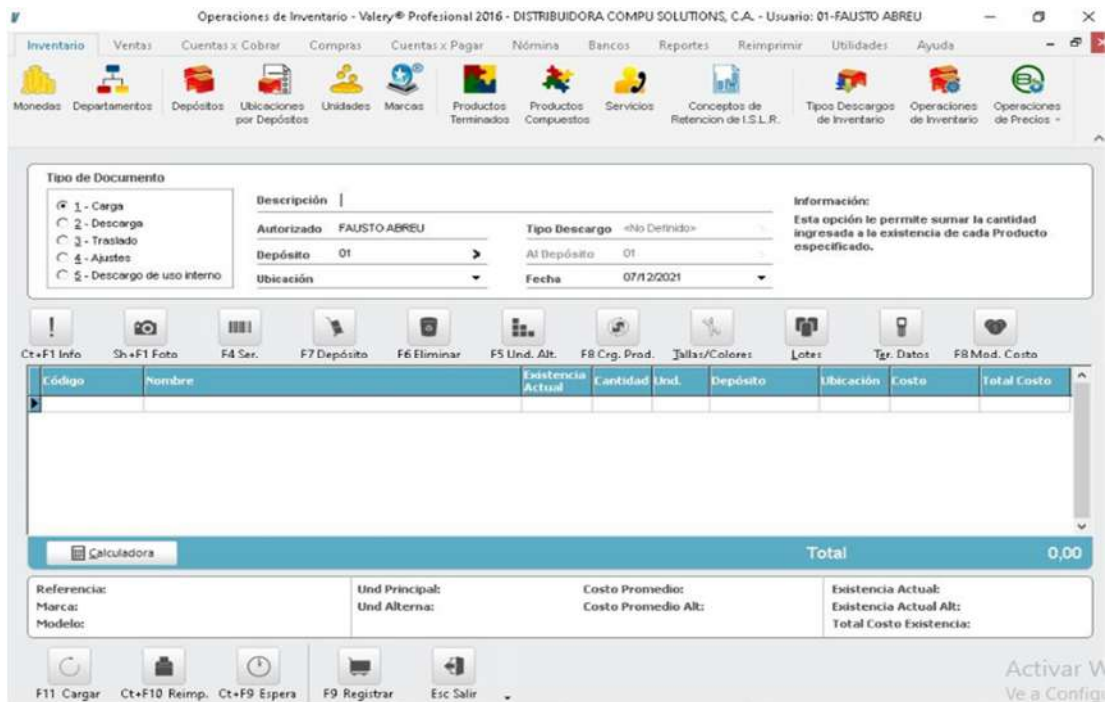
Operaciones de Inventario - Valery® Profesional 2016 - DISTRIBUIDORA COMPU SOLUTIONS, C.A. - Usuario: 01-FAUSTO ABREU

Inventario Ventas Cuentas x Cobrar Compras Cuentas x Pagar Nómina Bancos Reportes Reimprimir Utilidades Ayuda

Monedas Departamentos Depósitos Ubicaciones por Depósitos Unidades Marcas Productos Terminados Productos Compuestos Servicios Conceptos de Retencion de I.S.L.R. Tipos Descargos de Inventario Operaciones de Inventario Operaciones de Precios

Tipo de Documento
1 - Carga
2 - Descarga
3 - Traslado
4 - Ajustes
5 - Descargo de uso interno

Descripción
Autorizado FAUSTO ABREU
Depósito 01
Ubicación
Tipo Descargo <No Definido>
Al Depósito 01
Fecha 07/12/2021

Información:
Esta opción le permite sumar la cantidad ingresada a la existencia de cada Producto especificado.

Ct+F1 Info Sh+F1 Foto F4 Ser. F7 Depósito F6 Eliminar F5 Und. Alt. F8 Crg. Prod. Tallas/Colores Lotes Tgr. Datos F8 Mod. Costo

| Código | Nombre | Existencia Actual | Cantidad | Und. | Depósito | Ubicación | Costo | Total Costo |
|---|---|---|---|---|---|---|---|---|
| | | | | | | | | |

Calculadora
Total 0,00

Referencia:
Marca:
Modelo:
Und Principal:
Und Alterna:
Costo Promedio:
Costo Promedio Alt:
Existencia Actual:
Existencia Actual Alt:
Total Costo Existencia:

F11 Cargar Ct+F10 Reimp. Ct+F9 Espera F9 Registrar Esc Salir

Activar W
Ve a Configu